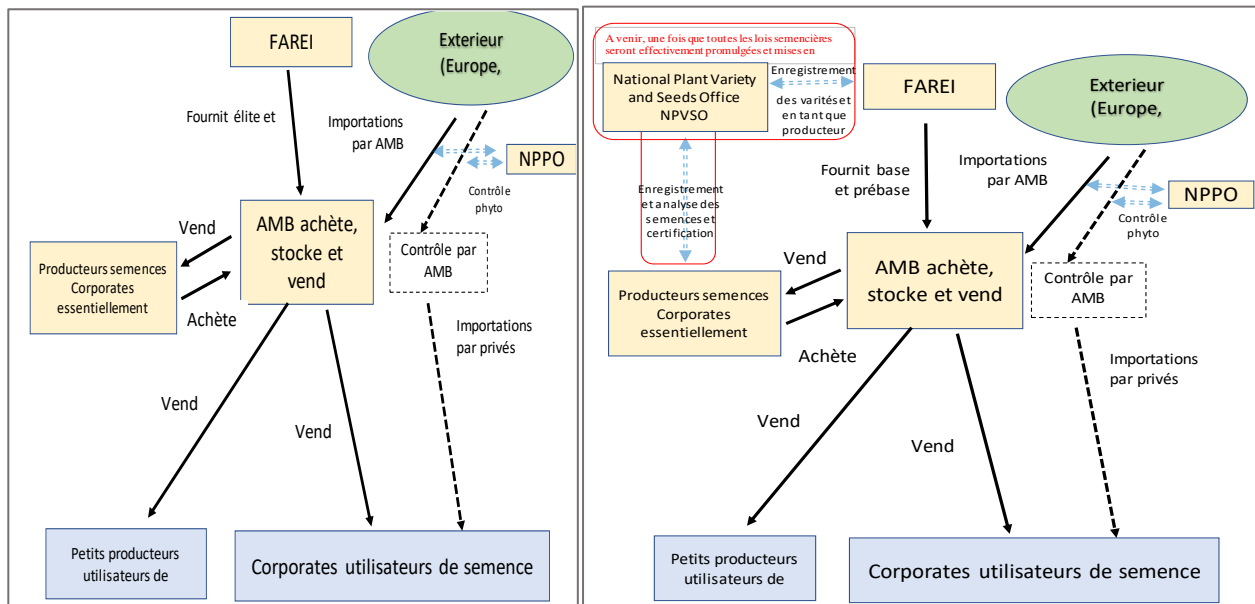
FAREI

Exterieur (Europe,

Fournit élite et

Importations par AMB

NPPO

Contrôle phyto

Vend

AMB achète, stocke et vend

Contrôle par AMB

Producteurs semences Corporates essentiellement

Achète

Importations par privés

Vend

Vend

Petits producteurs utilisateurs de

Corporates utilisateurs de semence

A venir, une fois que toutes les lois semencières seront effectivement promulgées et mises en

National Plant Variety and Seeds Office NPVSO

Enregistrement des varités et en tant que producteur

FAREI

Exterieur (Europe,

Fournit base et prébase

Importations par AMB

NPPO

Contrôle phyto

Enregistrement et analyse des semences et certification

Vend

AMB achète, stocke et vend

Contrôle par AMB

Producteurs semences Corporates essentiellement

Achète

Importations par privés

Vend

Vend

Petits producteurs utilisateurs de

Corporates utilisateurs de semence